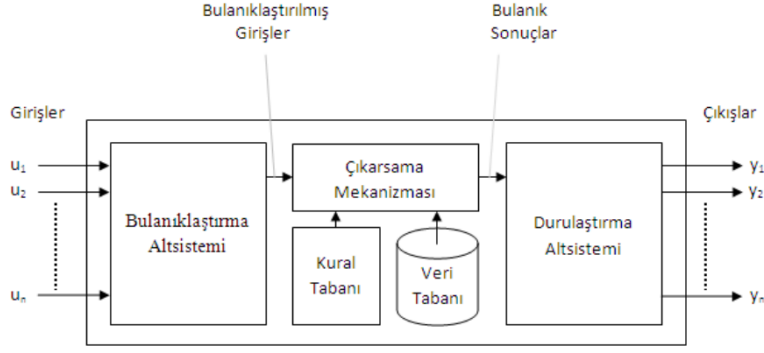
Bulanıklaştırılmış Girişler

Bulanık Sonuçlar

Girişler

Çıkışlar

$u_1$
$u_2$
$u_n$

Bulanıklaştırma Altsistemi

Çıkarsama Mekanizması

Kural Tabanı

Veri Tabanı

Durulaştırma Altsistemi

$y_1$
$y_2$
$y_n$